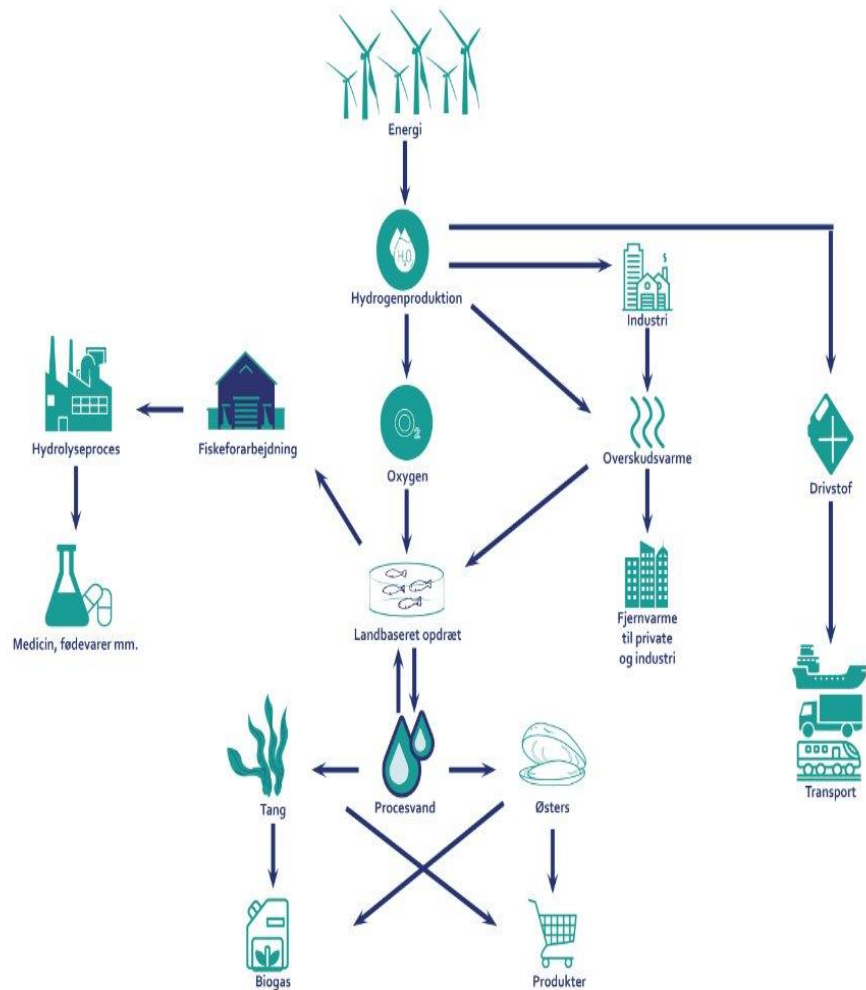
Energi

$H_2O$

Hydrogenproduktion

Industri

Hydrolyseproces

Fiskeforarbejdning

$O_2$

Oxygen

Overskudsvarme

Drivstof

Medicin, fødevarer mm.

Landbaseret opdræt

Fjernvarme til private og industri

Tang

Procesvand

Østers

Transport

Biogas

Produkter